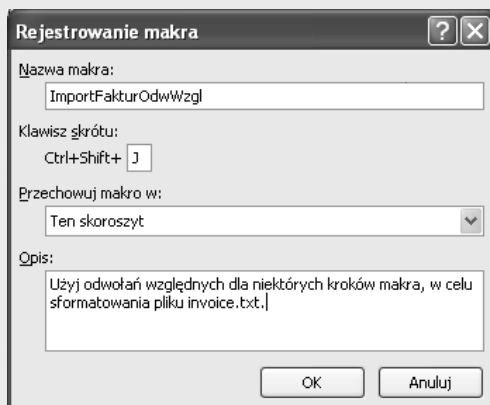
Rejestrowanie makra

?

X

Nazwa makra:

ImportFakturOdwWzgl

Klawisz skrótu:

Ctrl+Shift+ J

Przechowuj makro w:

Ten skoroszyt

Opis:

Użyj odwołań względnych dla niektórych kroków makra, w celu sformatowania pliku invoice.txt.

OK

Anuluj